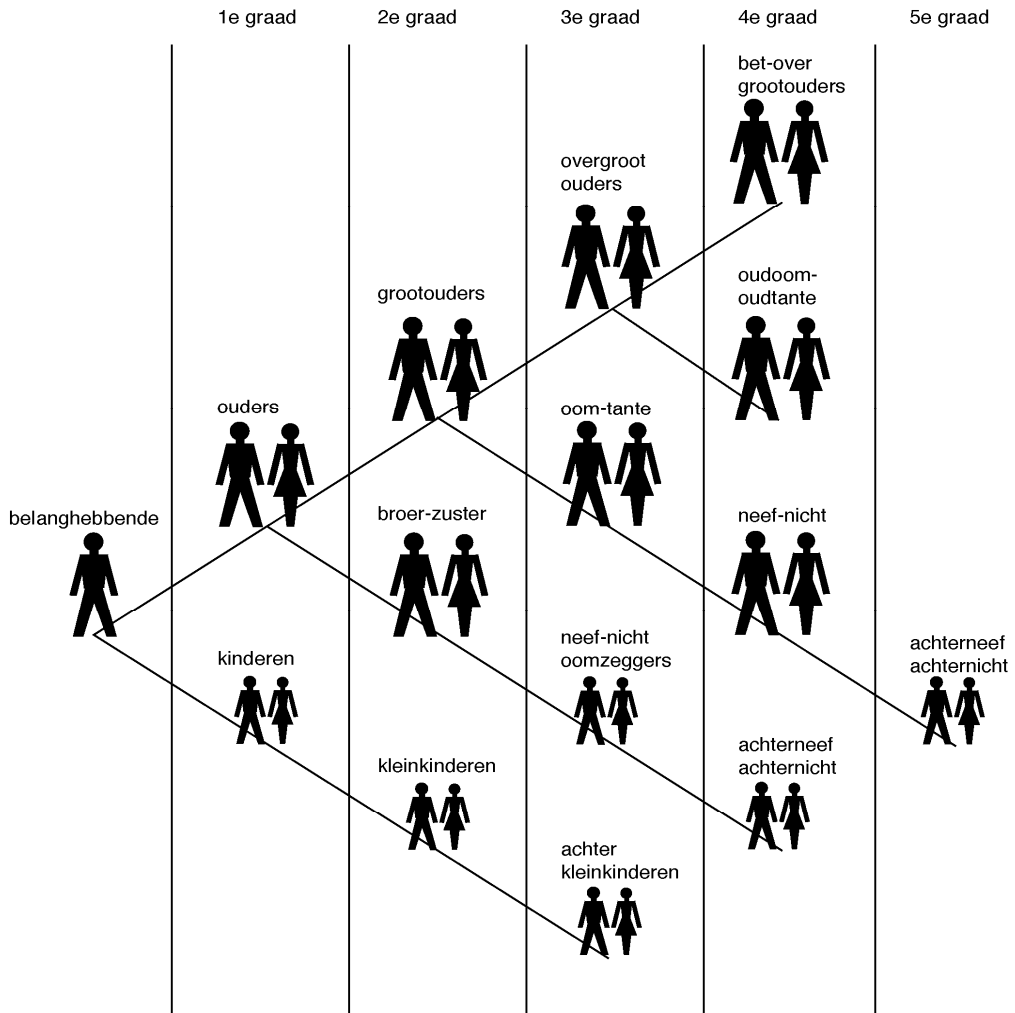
1e graad

2e graad

3e graad

4e graad

5e graad

bet-over grootouders

overgroot ouders

oudoom-oudtante

grootouders

oom-tante

ouders

belanghebbende

broer-zuster

neef-nicht

kinderen

neef-nicht oomzeggers

achterneef achternicht

kleinkinderen

achterneef achternicht

achter kleinkinderen